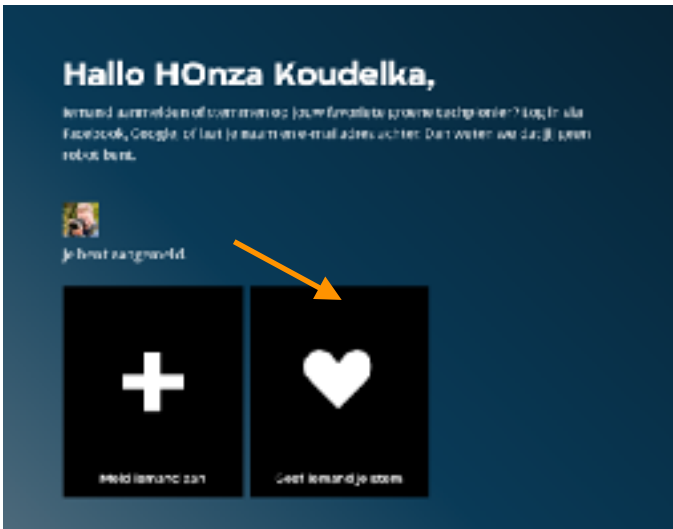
Hallo HOnza Koudelka,

Iemand aanmelden of stemmen op jouw favoriete groene techpionier? Log in via Facebook, Google, of laat je naam en e-mailadres achter. Dan weten we dat je geen robot bent.

Je bent aangemeld

Meld iemand aan

Geef iemand je stem